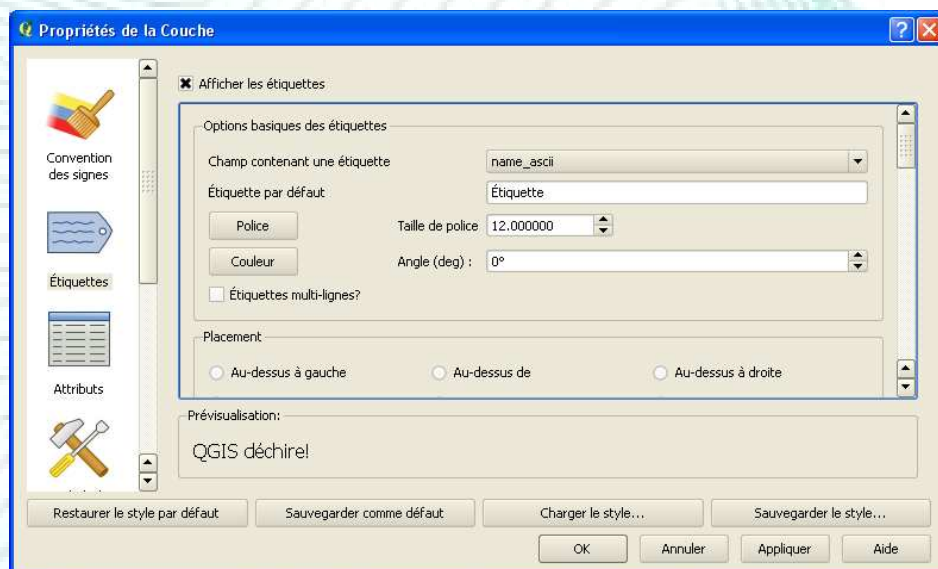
Propriétés de la Couche

Convention des signes

Étiquettes

Attributs

Afficher les étiquettes

Options basiques des étiquettes

Champ contenant une étiquette | name_ascii

Étiquette par défaut | Étiquette

Police | Taille de police | 12.000000

Couleur | Angle (deg) : | 0°

Étiquettes multi-lignes?

Placement

Au-dessus à gauche | Au-dessus de | Au-dessus à droite

Prévisualisation:

QGIS déchire!

Restaurer le style par défaut | Sauvegarder comme défaut | Charger le style... | Sauvegarder le style...

OK | Annuler | Appliquer | Aide